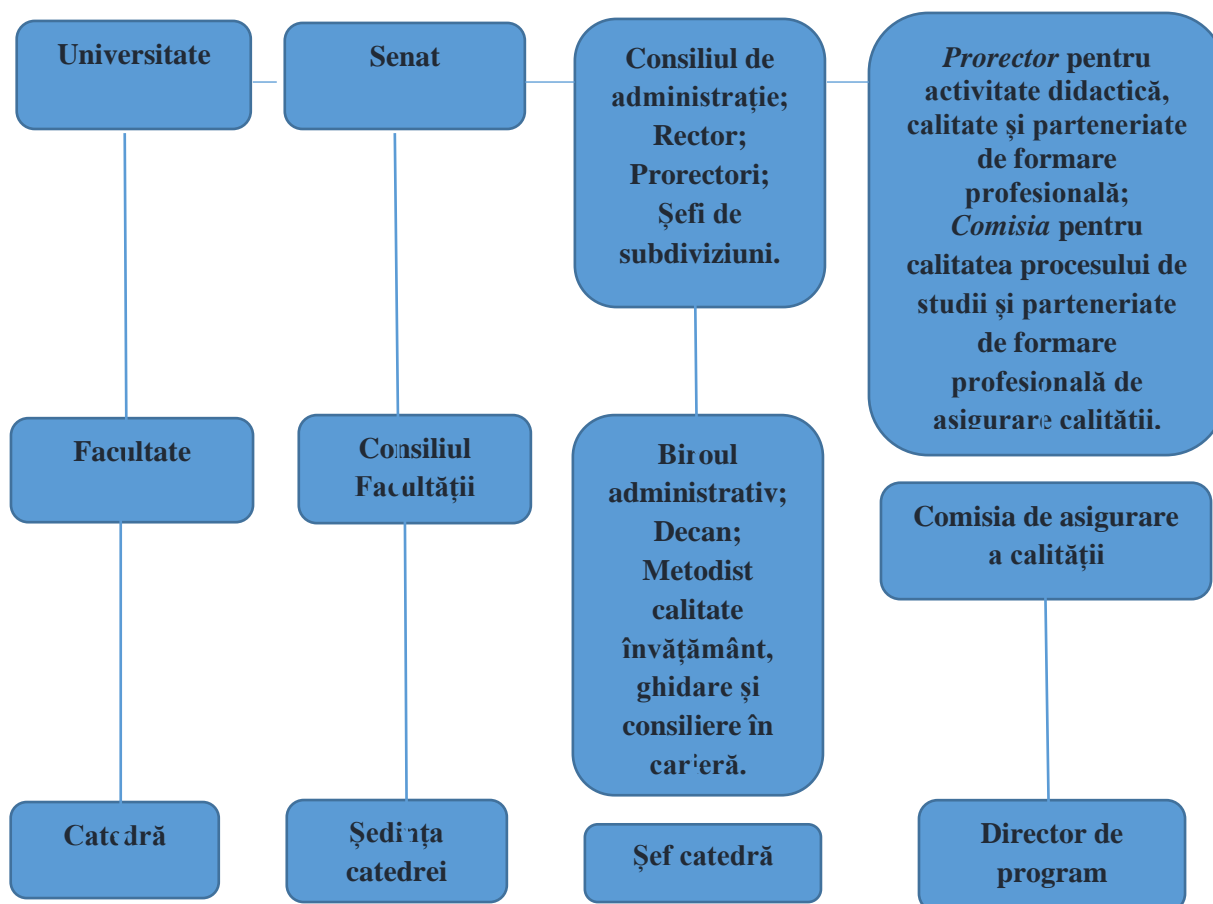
Universitate

Senat

Consiliul de administrație; Rector; Prorectori; Șefi de subdiviziuni.

*Prorector* pentru activitate didactică, calitate și parteneriate de formare profesională; *Comisia* pentru calitatea procesului de studii și parteneriate de formare profesională de asigurare calității.

Facultate

Consiliul Facultății

Biroul administrativ; Decan; Metodist calitate învățământ, ghidare și consiliere în carieră.

Comisia de asigurare a calității

Catedră

Ședința catedrei

Șef catedră

Director de program